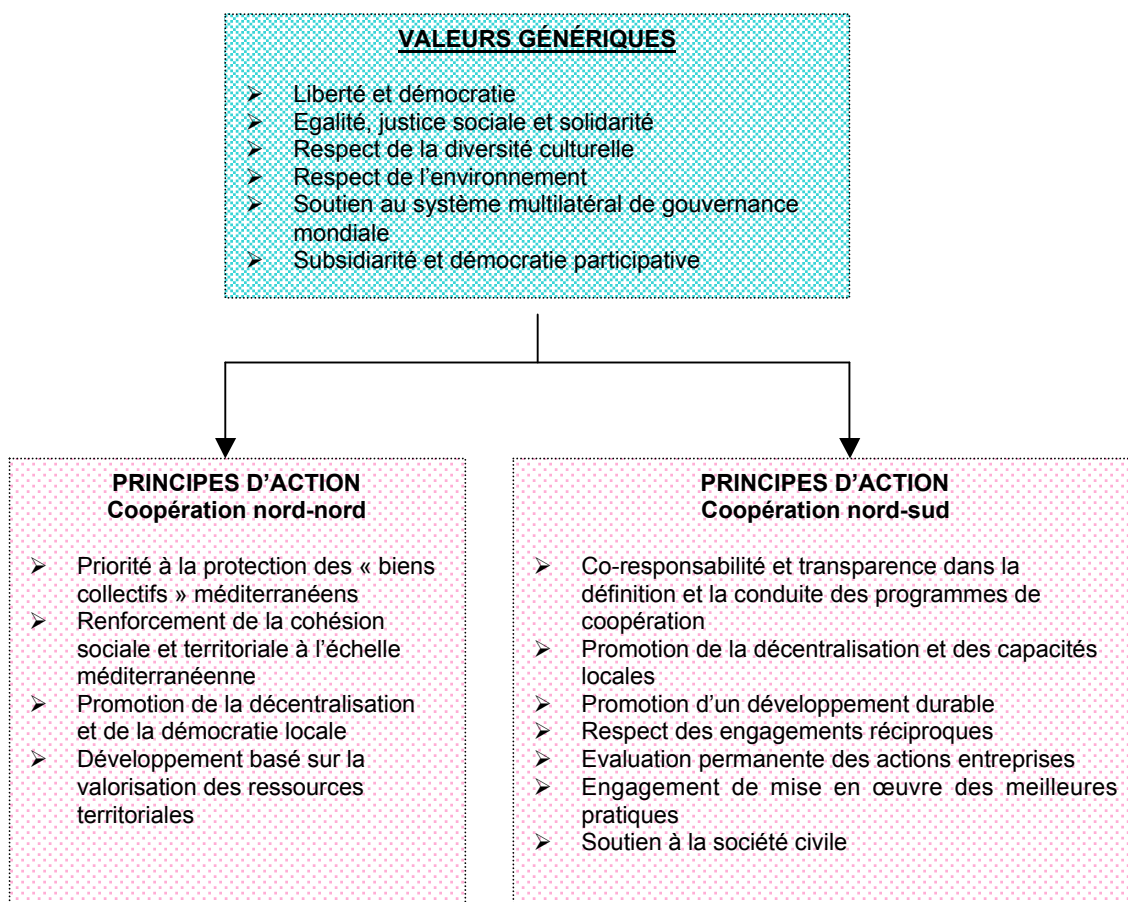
VALEURS GÉNÉRIQUES

- Liberté et démocratie
- Egalité, justice sociale et solidarité
- Respect de la diversité culturelle
- Respect de l'environnement
- Soutien au système multilatéral de gouvernance mondiale
- Subsidiarité et démocratie participative

PRINCIPES D'ACTION
Coopération nord-nord

- Priorité à la protection des « biens collectifs » méditerranéens
- Renforcement de la cohésion sociale et territoriale à l'échelle méditerranéenne
- Promotion de la décentralisation et de la démocratie locale
- Développement basé sur la valorisation des ressources territoriales

PRINCIPES D'ACTION
Coopération nord-sud

- Co-responsabilité et transparence dans la définition et la conduite des programmes de coopération
- Promotion de la décentralisation et des capacités locales
- Promotion d'un développement durable
- Respect des engagements réciproques
- Evaluation permanente des actions entreprises
- Engagement de mise en œuvre des meilleures pratiques
- Soutien à la société civile